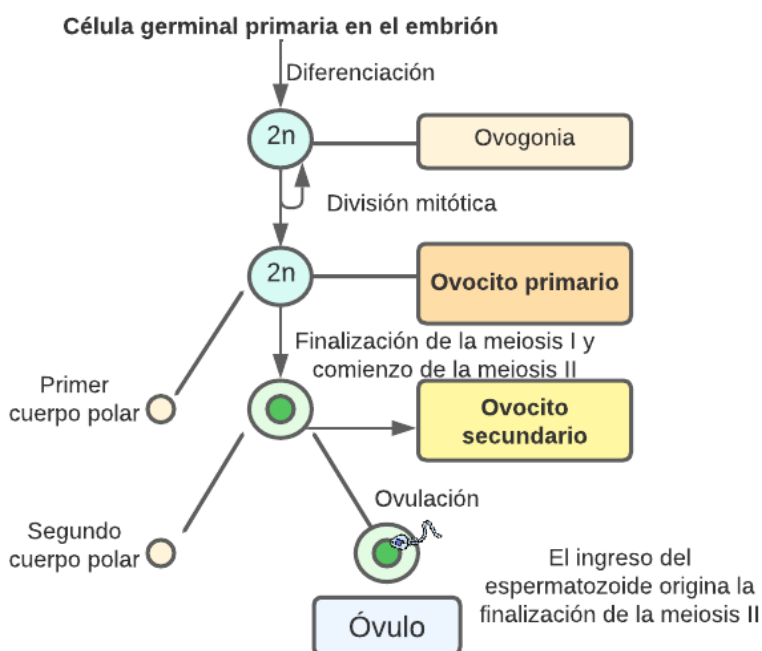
Célula germinal primaria en el embrión

Diferenciación

2n

Ovogonia

División mitótica

2n

Ovocito primario

Finalización de la meiosis I y comienzo de la meiosis II

Primer cuerpo polar

Ovocito secundario

Ovulación

Segundo cuerpo polar

El ingreso del espermatozoide origina la finalización de la meiosis II

Óvulo